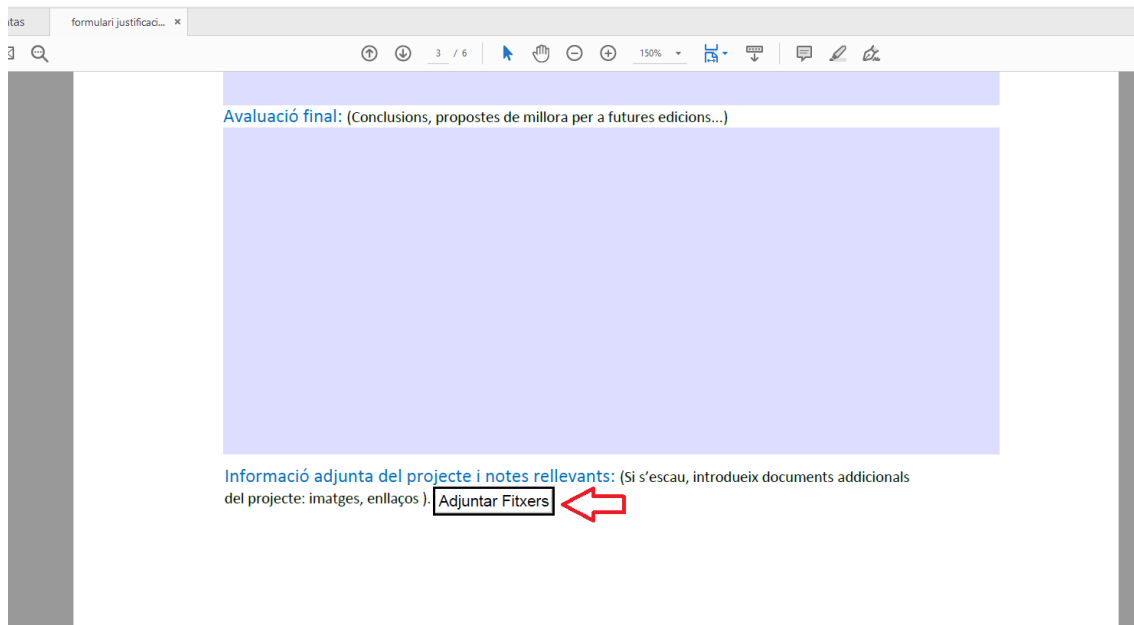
ntas formulari justificaci... ×

3 / 6 150%

Avaluació final: (Conclusions, propostes de millora per a futures edicions...)

Informació adjunta del projecte i notes rellevants: (Si s'escau, introdueix documents addicionals del projecte: imatges, enllaços ). Adjuntar Fitxers